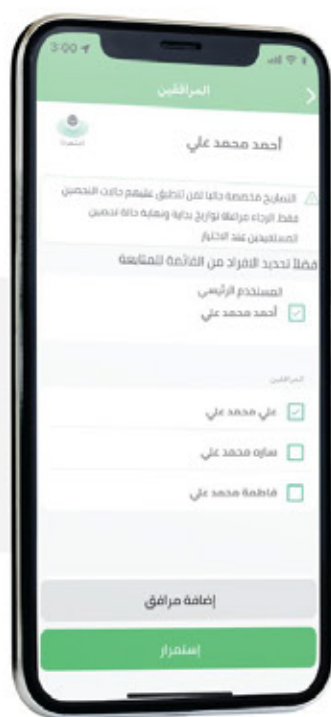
3:00

المرافقين

استعادة

أحمد محمد علي

التصاريح مخصصة حاليا لمن تنطبق عليهم حالات التحصين فقط. الرجاء مراعاة تواريخ بداية ونهاية حالة تحصين المستفيدين عند الاختيار

فضلا تحديد الافراد من القائمة للمتابعة

المستخدم الرئيسي

أحمد محمد علي

المرافقين

علي محمد علي

ساره محمد علي

فاطمة محمد علي

إضافة مرافق

إستمرار